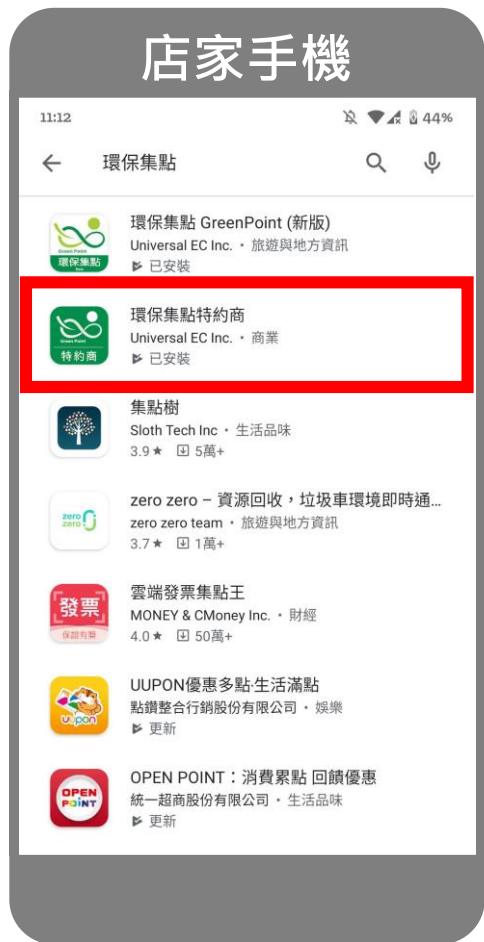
店家手機

11:12
44%

環保集點

Green Point
環保集點
環保集點 GreenPoint (新版)
Universal EC Inc. • 旅遊與地方資訊
已安裝

Green Point
特約商
環保集點特約商
Universal EC Inc. • 商業
已安裝

集點樹
Sloth Tech Inc • 生活品味
3.9★ 5萬+

zero zero
zero zero – 資源回收，垃圾車環境即時通...
zero zero team • 旅遊與地方資訊
3.7★ 1萬+

發票
保證有獎
雲端發票集點王
MONEY & CMoney Inc. • 財經
4.0★ 50萬+

upon
UUPON優惠多點·生活滿點
點鑽整合行銷股份有限公司 • 娛樂
更新

OPEN POINT
OPEN POINT：消費累點 回饋優惠
統一超商股份有限公司 • 生活品味
更新